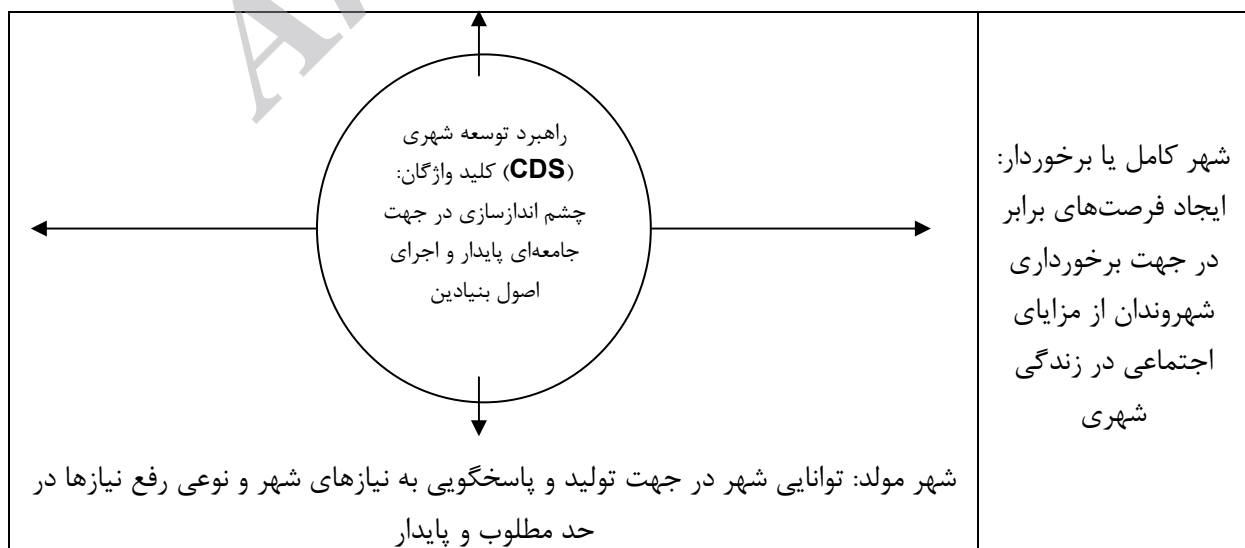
شهر کامل یا برخوردار: ایجاد فرصت‌های برابر در جهت برخورداری شهروندان از مزایای اجتماعی در زندگی شهری

راهبرد توسعه شهری (CDS) کلید واژگان: چشم اندازسازی در جهت جامعه‌ای پایدار و اجرای اصول بنیادین

شهر مولد: توانایی شهر در جهت تولید و پاسخگویی به نیازهای شهر و نوعی رفع نیازها در حد مطلوب و پایدار